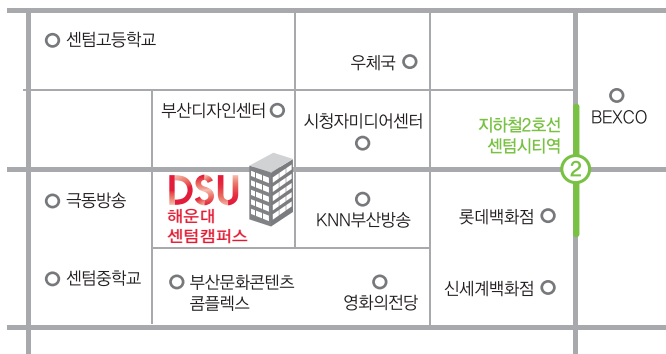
센텀고등학교

우체국

부산디자인센터

시청자미디어센터

지하철2호선
센텀시티역

BEXCO

2

극동방송

DSU
해운대
센텀캠퍼스

KNN부산방송

롯데백화점

센텀중학교

부산문화콘텐츠
콤플렉스

영화의전당

신세계백화점